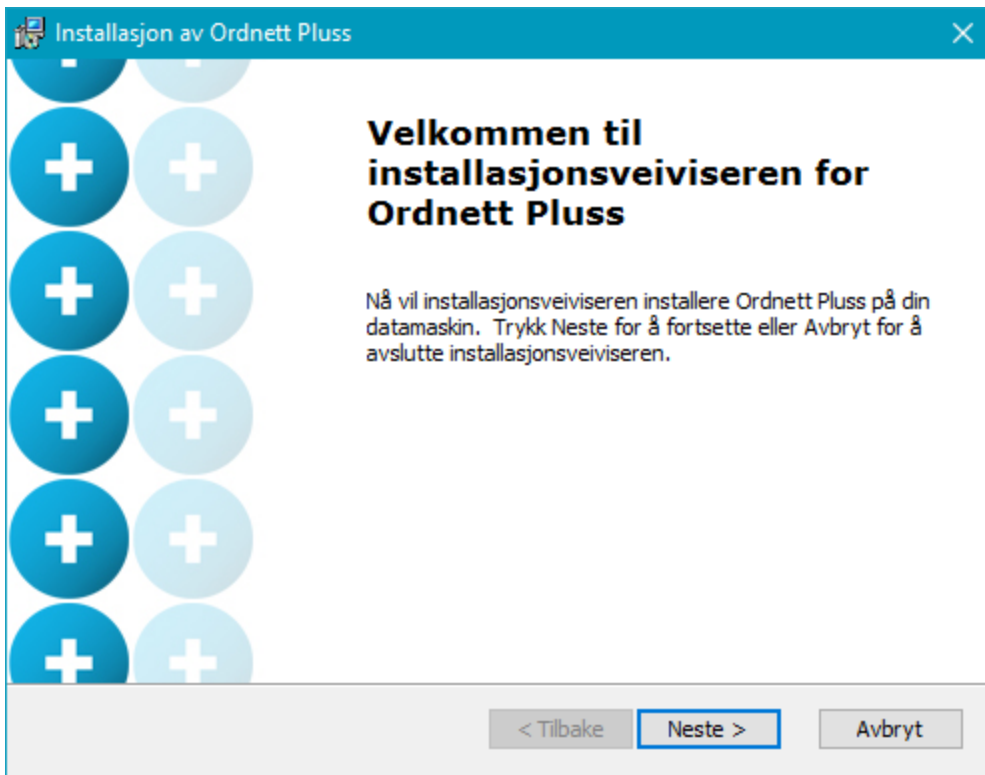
Installasjon av Ordnett Pluss

Velkommen til installasjonsveiviseren for Ordnett Pluss

Nå vil installasjonsveiviseren installere Ordnett Pluss på din datamaskin.  Trykk Neste for å fortsette eller Avbryt for å avslutte installasjonsveiviseren.

< Tilbake
Neste >
Avbryt